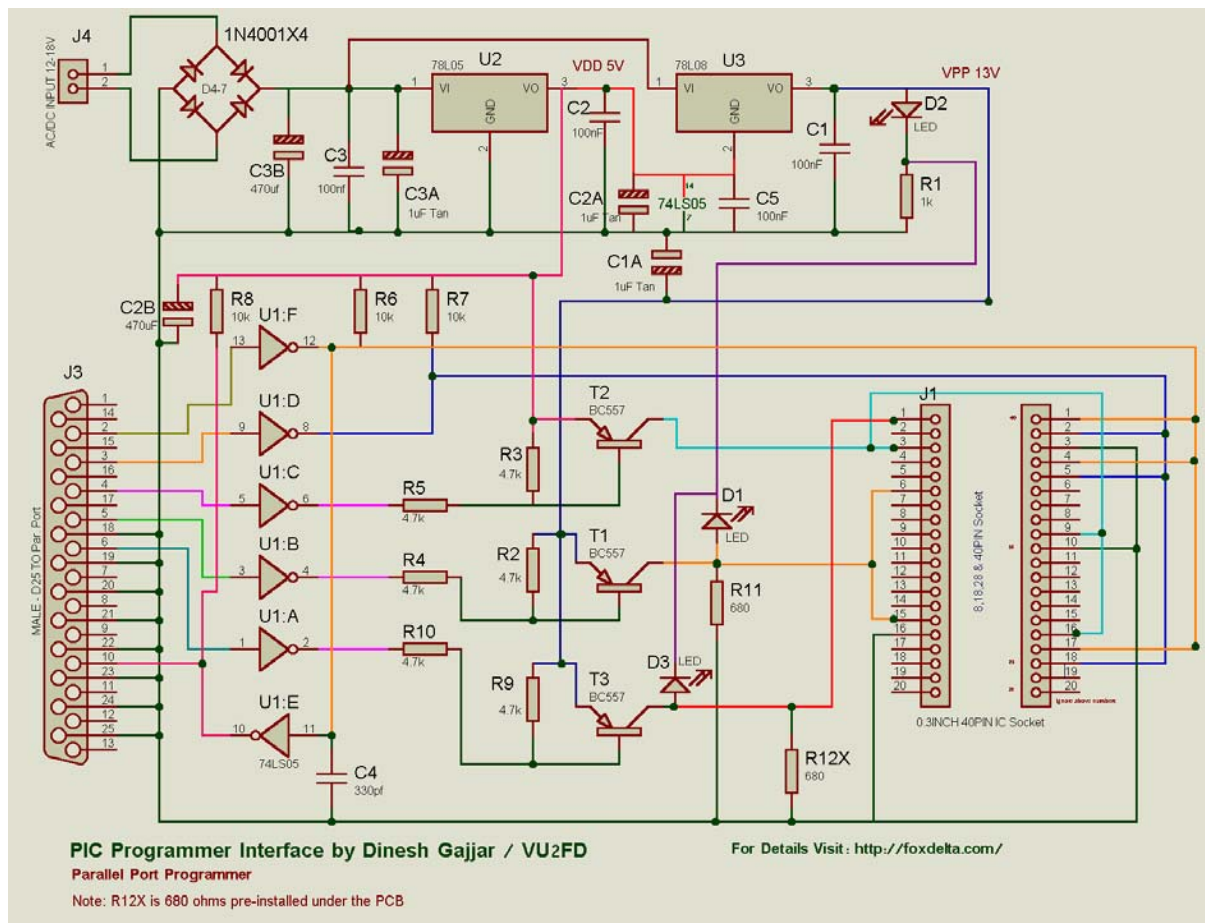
J4
AC/DC INPUT 12-18V
1
2
1N4001X4
D4-7
C3B
470uf
C3
100nf
C3A
1uF Tan
78L05
U2
1
VI
VO
3
GND
2
VDD 5V
C2
100nF
C2A
1uF Tan
14
74LS05
7
78L08
U3
1
VI
VO
3
GND
2
C5
100nF
C1
100nF
VPP 13V
D2
LED
R1
1k
C1A
1uF Tan
C2B
470uF
R8
10k
R6
10k
R7
10k
U1:F
13
12
J3
1
14
2
15
3
16
4
17
5
18
6
19
7
20
8
21
9
22
10
23
11
24
12
25
13
MALE - D25 TO Par. Port
U1:D
9
8
U1:C
5
6
U1:B
3
4
U1:A
1
2
U1:E
10
11
74LS05
C4
330pf
R5
4.7k
R4
4.7k
R10
4.7k
R3
4.7k
R2
4.7k
R9
4.7k
T2
BC557
T1
BC557
T3
BC557
D1
LED
D3
LED
R11
680
R12X
680
J1
1
2
3
4
5
6
7
8
9
10
11
12
13
14
15
16
17
18
19
20
0.3INCH 40PIN IC Socket
8,18,28 & 40PIN Socket
1
2
3
4
5
6
7
8
9
10
11
12
13
14
15
16
17
18
19
20
Ignore above numbers
PIC Programmer Interface by Dinesh Gajjar / VU2FD
Parallel Port Programmer
Note: R12X is 680 ohms pre-installed under the PCB
For Details Visit : http://foxdelta.com/